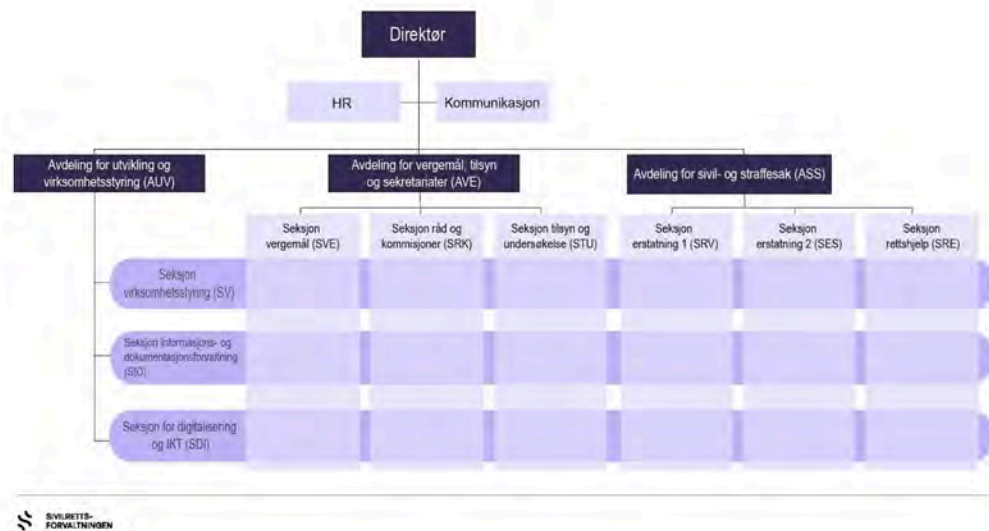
Direktør

HR

Kommunikasjon

Avdeling for utvikling og virksomhetsstyring (AUV)

Avdeling for vergemål, tilsyn og sekretariater (AVE)

Avdeling for sivil- og straffesak (ASS)

Seksjon vergemål (SVE)

Seksjon råd og kommisjoner (SRK)

Seksjon tilsyn og undersøkelse (STU)

Seksjon erstatning 1 (SRV)

Seksjon erstatning 2 (SES)

Seksjon rettshjelp (SRE)

Seksjon virksomhetsstyring (SV)

Seksjon informasjons- og dokumentasjonsforvaltning (SID)

Seksjon for digitalisering og IKT (SDI)

SIVILRETTS-FORVALTNINGEN